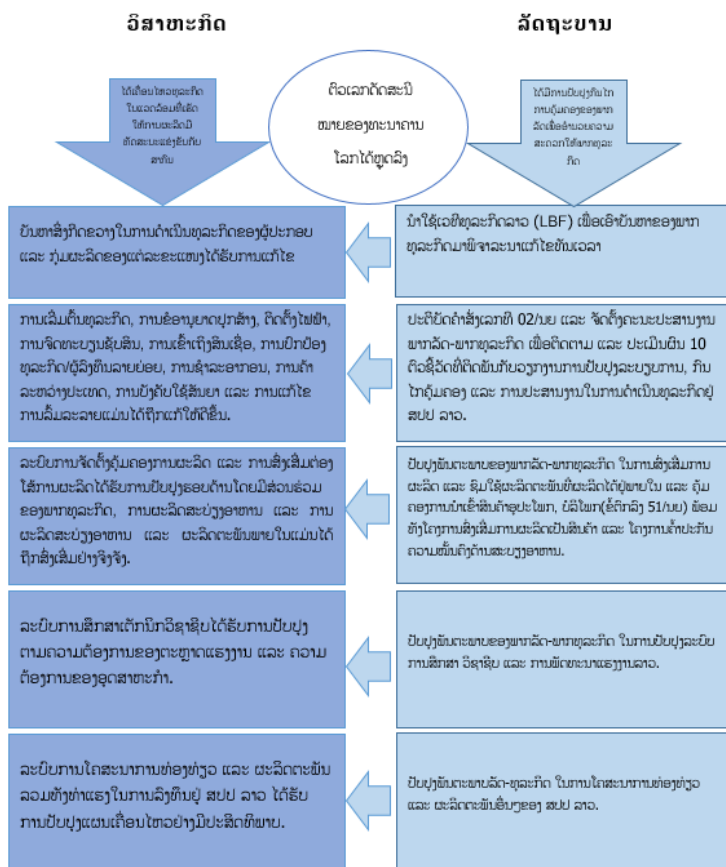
ວິສາຫະກິດ

ລັດຖະບານ

ໄດ້ເຄື່ອນໄຫວທຸລະກິດໃນແວດລ້ອມທີ່ເອື້ອໃຫ້ການຜະລິດມີທ່າແຮງແຂ່ງຂັນກັບສາກົນ

ຕົວເລກດັດສະນີພາບລວມຂອງທະນາຄານໂລກໄດ້ຖືກລົງ

ໄດ້ມີການປັບປຸງກົນໄກການຄຸ້ມຄອງຂອງພາກລັດເພື່ອອຳນວຍຄວາມສະດວກໃຫ້ແກ່ທຸລະກິດ

ບັນຫາອຸປະສັກຂອງໃນການດຳເນີນທຸລະກິດຂອງຜູ້ປະກອບ ແລະ ກຸ່ມຜະລິດຂອງແຕ່ລະຂະແໜງໄດ້ຮັບການແກ້ໄຂ

ນຳໃຊ້ເວທີທຸລະກິດລາວ (LBF) ເພື່ອເອົາບັນຫາຂອງພາກທຸລະກິດມາພິຈາລະນາແກ້ໄຂທັນເວລາ

ການເລີ່ມຕົ້ນທຸລະກິດ, ການຂໍອານຸຍາດປຸກສ້າງ, ຕິດຕັ້ງໄຟຟ້າ, ການຈົດທະບຽນຊັບສິນ, ການເຂົ້າເຖິງສິນເຊື່ອ, ການປົກປ້ອງທຸລະກິດ/ຜູ້ລົງທຶນລາຍຍ່ອຍ, ການຊຳລະອາກອນ, ການຄ້າລະຫວ່າງປະເທດ, ການບັງຄັບໃຊ້ສັນຍາ ແລະ ການແກ້ໄຂການລົ້ມລະລາຍແມ່ນໄດ້ຖືກແກ້ໄຂດີຂຶ້ນ.

ປະຕິບັດຄຳສັ່ງເລກທີ 02/ນຍ ແລະ ຈັດຕັ້ງຄະນະປະສານງານພາກລັດ-ພາກທຸລະກິດ ເພື່ອຕິດຕາມ ແລະ ປະເມີນຜົນ 10 ຕົວຊີ້ວັດທີ່ຕິດພັນກັບວຽກງານການປັບປຸງລະບຽບການ, ກົນໄກຄຸ້ມຄອງ ແລະ ການປະສານງານໃນການດຳເນີນທຸລະກິດຢູ່ ສປປ ລາວ.

ລະບົບການຈັດຕັ້ງຄຸ້ມຄອງການຜະລິດ ແລະ ການສົ່ງເສີມຕ່ອງໂສ້ການຜະລິດໄດ້ຮັບການປັບປຸງຮອບດ້ານໂດຍມີສ່ວນຮ່ວມຂອງພາກທຸລະກິດ, ການຜະລິດສະບຽງອາຫານ ແລະ ການຜະລິດສະບຽງອາຫານ ແລະ ຜະລິດຕະພັນພາຍໃນແມ່ນໄດ້ຖືກສົ່ງເສີມຢ່າງຈິງຈັງ.

ປັບປຸງພັນທະພາບຂອງພາກລັດ-ພາກທຸລະກິດ ໃນການສົ່ງເສີມການຜະລິດ ແລະ ຊຸກຍູ້ໃຫ້ຜະລິດຕະພັນທີ່ຜະລິດໄດ້ຢູ່ພາຍໃນ ແລະ ຄຸ້ມຄອງການນຳເຂົ້າສິນຄ້າອຸປະໂພກ, ບໍລິໂພກ(ຂໍ້ຕົກລົງ 51/ນຍ) ພ້ອມທັງໄດ້ຖືກການສົ່ງເສີມການຜະລິດເປັນສິນຄ້າ ແລະ ໄດ້ຖືການຕົ້ນປະກັນຄວາມໝັ້ນຄົງດ້ານສະບຽງອາຫານ.

ລະບົບການສຶກສາເຕັກນິກວິຊາຊີບໄດ້ຮັບການປັບປຸງຕາມຄວາມຕ້ອງການຂອງຕະຫຼາດແຮງງານ ແລະ ຄວາມຕ້ອງການຂອງອຸດສາຫະກຳ.

ປັບປຸງພັນທະພາບຂອງພາກລັດ-ພາກທຸລະກິດ ໃນການປັບປຸງລະບົບການສຶກສາ ວິຊາຊີບ ແລະ ການພັດທະນາແຮງງານລາວ.

ລະບົບການໂຄສະນາການທ່ອງທ່ຽວ ແລະ ຜະລິດຕະພັນລວມທັງທ່າແຮງໃນການລົງທຶນຢູ່ ສປປ ລາວ ໄດ້ຮັບການປັບປຸງແຜນເຄື່ອນໄຫວຢ່າງມີປະສິດທິພາບ.

ປັບປຸງພັນທະພາບລັດ-ທຸລະກິດ ໃນການໂຄສະນາການທ່ອງທ່ຽວ ແລະ ຜະລິດຕະພັນທີ່ມາຂອງ ສປປ ລາວ.